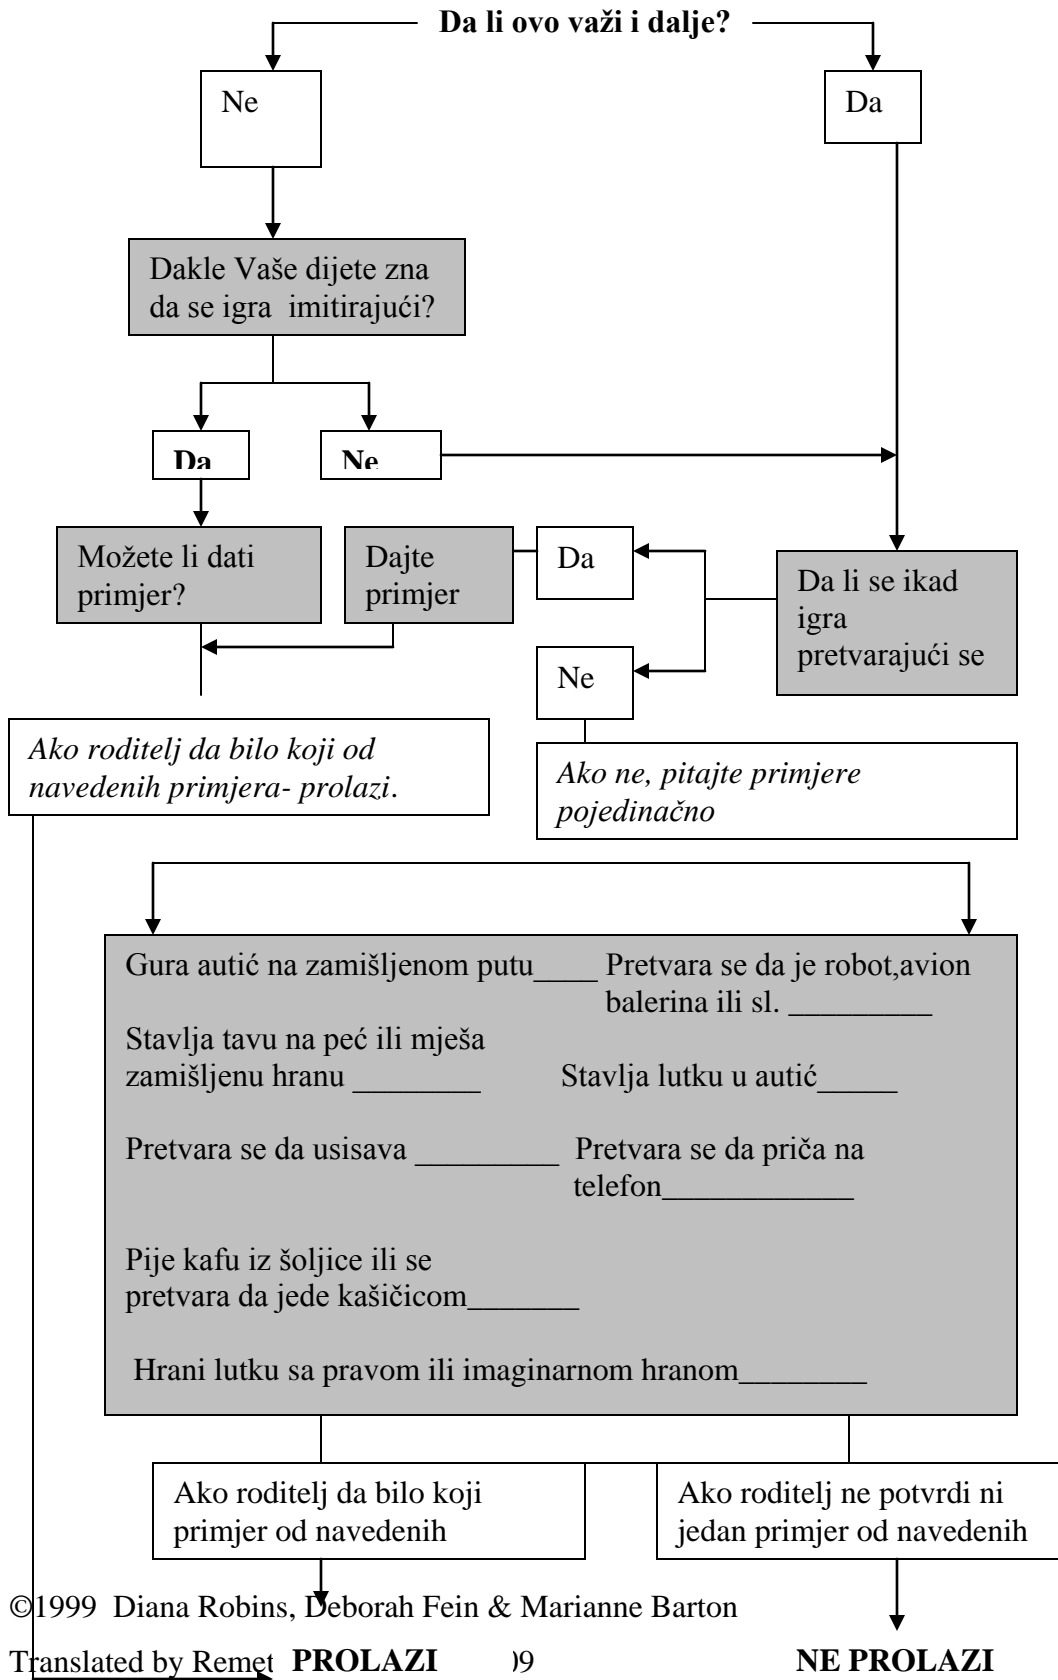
**Da li ovo važi i dalje?**

Ne

Da

Dakle Vaše dijete zna da se igra imitirajući?

**Da**

**Ne**

Možete li dati primjer?

Dajte primjer

Da

Da li se ikad igra pretvarajući se

Ne

*Ako roditelj da bilo koji od navedenih primjera- prolazi*.

*Ako ne, pitajte primjere pojedinačno*

Gura autić na zamišljenom putu____ Pretvara se da je robot,avion balerina ili sl. _________

Stavlja tavu na peć ili mješa zamišljenu hranu ________ Stavlja lutku u autić_____

Pretvara se da usisava _________ Pretvara se da priča na telefon____________

Pije kafu iz šoljice ili se pretvara da jede kašičicom_______

Hrani lutku sa pravom ili imaginarnom hranom________

Ako roditelj da bilo koji primjer od navedenih

Ako roditelj ne potvrdi ni jedan primjer od navedenih

©1999 Diana Robins, Deborah Fein & Marianne Barton

Translated by Remet **PROLAZI** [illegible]9 **NE PROLAZI**